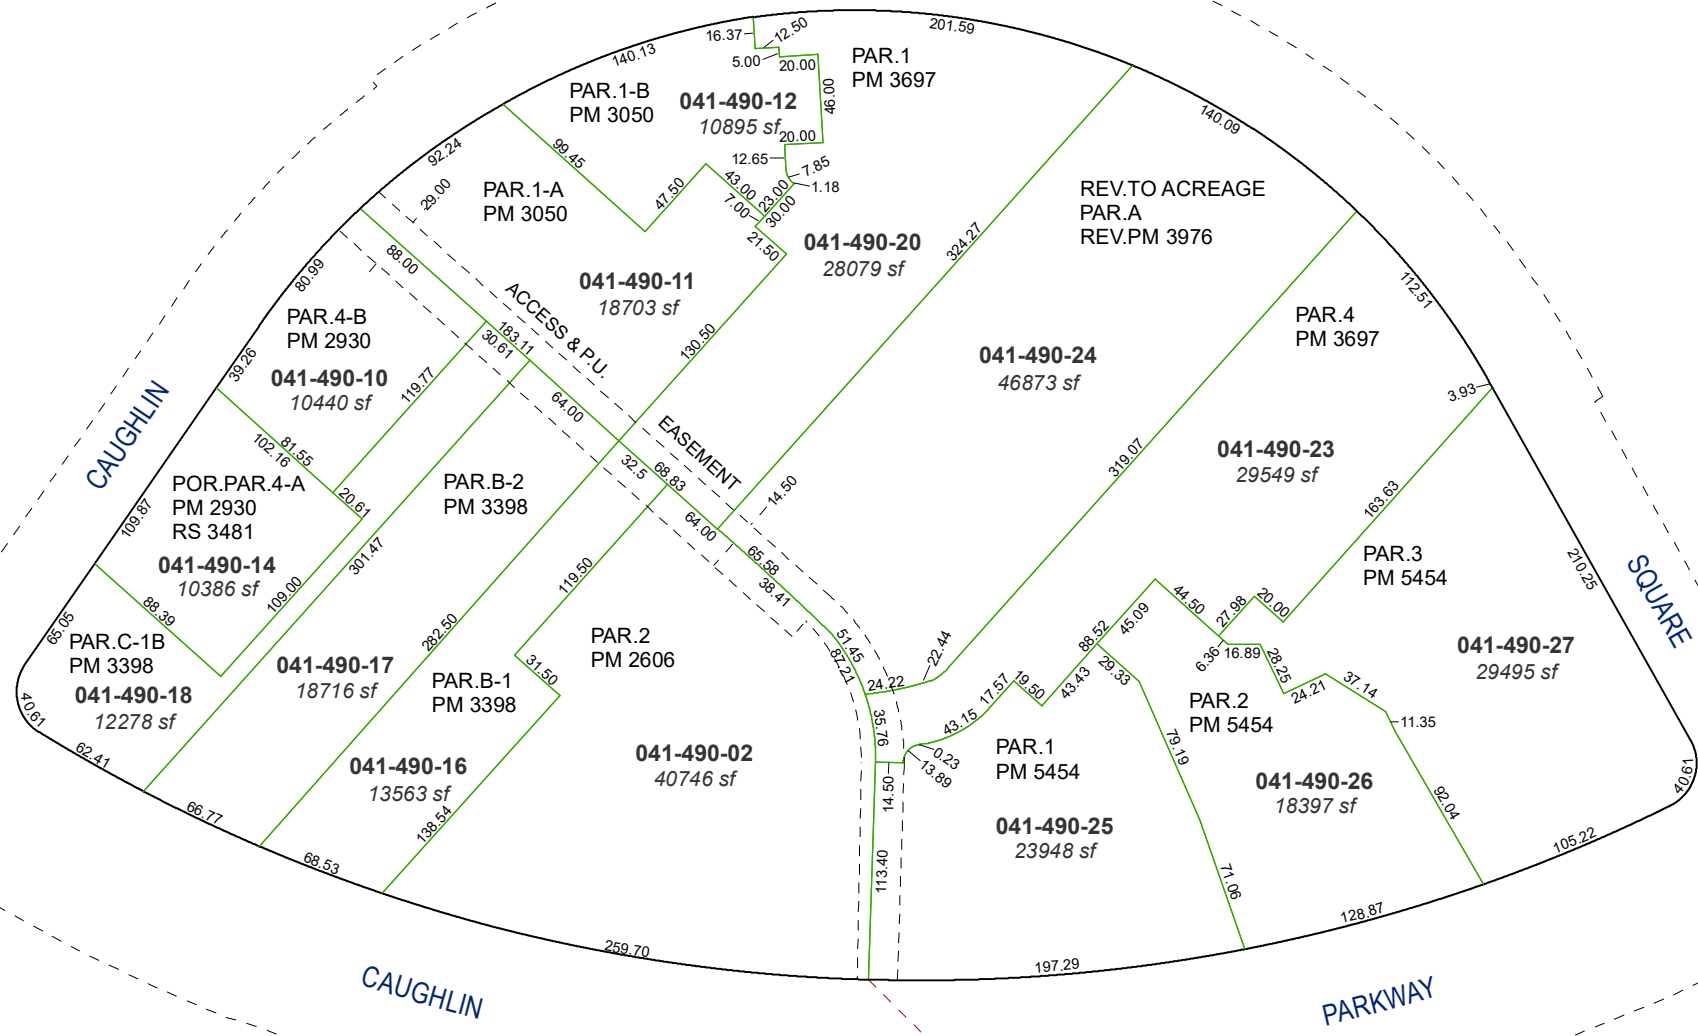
16.37
12.50
201.59
140.13
5.00
20.00
PAR.1
PM 3697
PAR.1-B
PM 3050
041-490-12
10895 sf
46.00
20.00
140.09
92.24
99.45
12.65
7.85
1.18
PAR.1-A
PM 3050
43.00
23.00
29.00
47.50
7.00
30.00
REV.TO ACREAGE
PAR.A
REV.PM 3976
21.50
041-490-20
28079 sf
324.27
88.00
041-490-11
18703 sf
80.99
ACCESS & P.U.
PAR.4-B
PM 2930
183.11
30.61
112.51
PAR.4
PM 3697
130.50
041-490-24
46873 sf
39.26
041-490-10
10440 sf
119.77
CAUGHLIN
64.00
EASEMENT
3.93
102.16
81.55
041-490-23
29549 sf
32.5
68.83
319.07
POR.PAR.4-A
PM 2930
RS 3481
20.61
PAR.B-2
PM 3398
14.50
109.87
64.00
163.63
041-490-14
10386 sf
301.47
65.58
210.25
PAR.3
PM 5454
SQUARE
38.41
119.50
88.39
109.00
44.50
27.98
20.00
65.05
PAR.C-1B
PM 3398
282.50
PAR.2
PM 2606
51.45
22.44
88.52
45.09
041-490-27
29495 sf
87.21
24.22
16.89
28.25
041-490-17
18716 sf
6.36
041-490-18
12278 sf
31.50
PAR.B-1
PM 3398
17.57
19.50
43.43
29.33
PAR.2
PM 5454
37.14
24.21
40.61
43.15
11.35
35.76
0.23
PAR.1
PM 5454
62.41
041-490-02
40746 sf
13.89
79.19
041-490-26
18397 sf
041-490-16
13563 sf
40.61
14.50
92.04
66.77
138.54
041-490-25
23948 sf
105.22
68.53
113.40
71.06
128.87
259.70
197.29
CAUGHLIN
PARKWAY